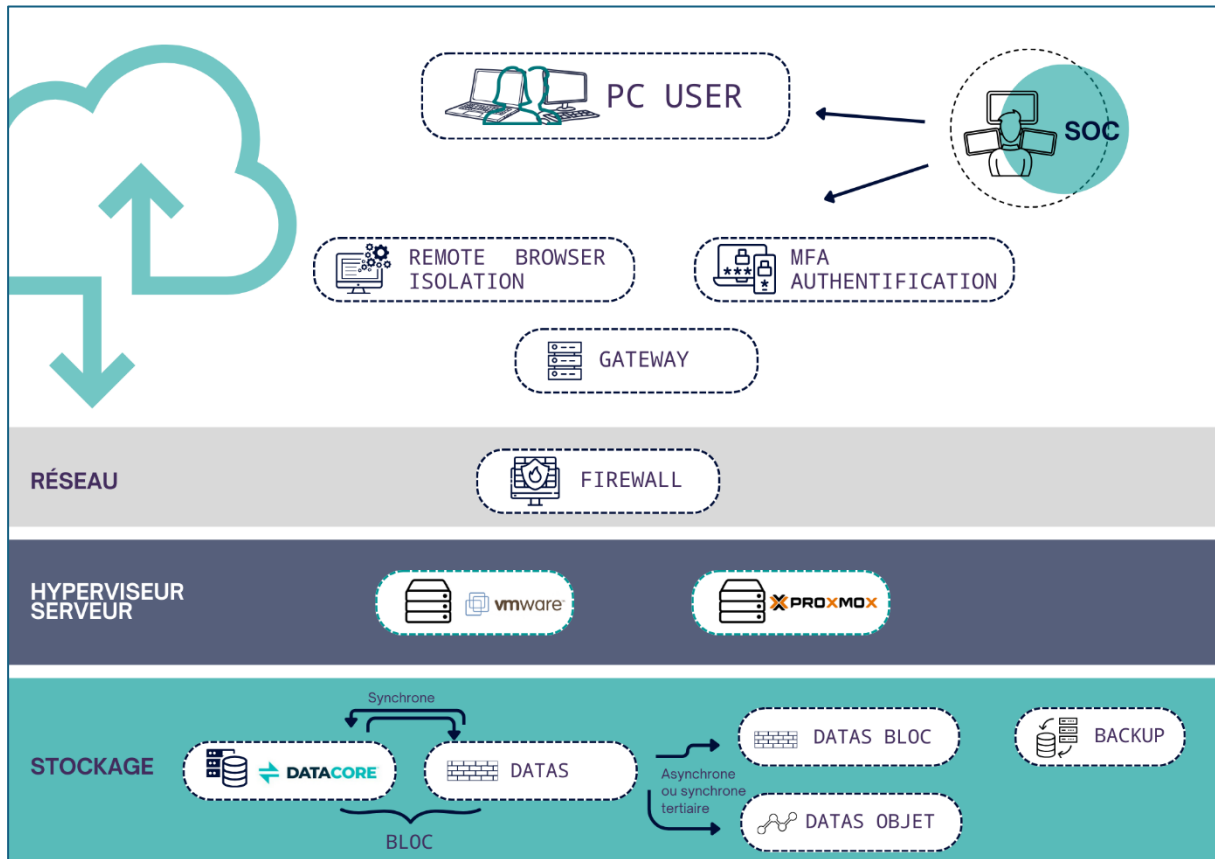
PC USER

SOC

REMOTE BROWSER ISOLATION

MFA AUTHENTIFICATION

GATEWAY

RÉSEAU

FIREWALL

HYPERVISEUR SERVEUR

vmware

PROXMOX

STOCKAGE

Synchrone

DATACORE

DATAS

BLOC

Asynchrone ou synchrone tertiaire

DATAS BLOC

DATAS OBJET

BACKUP